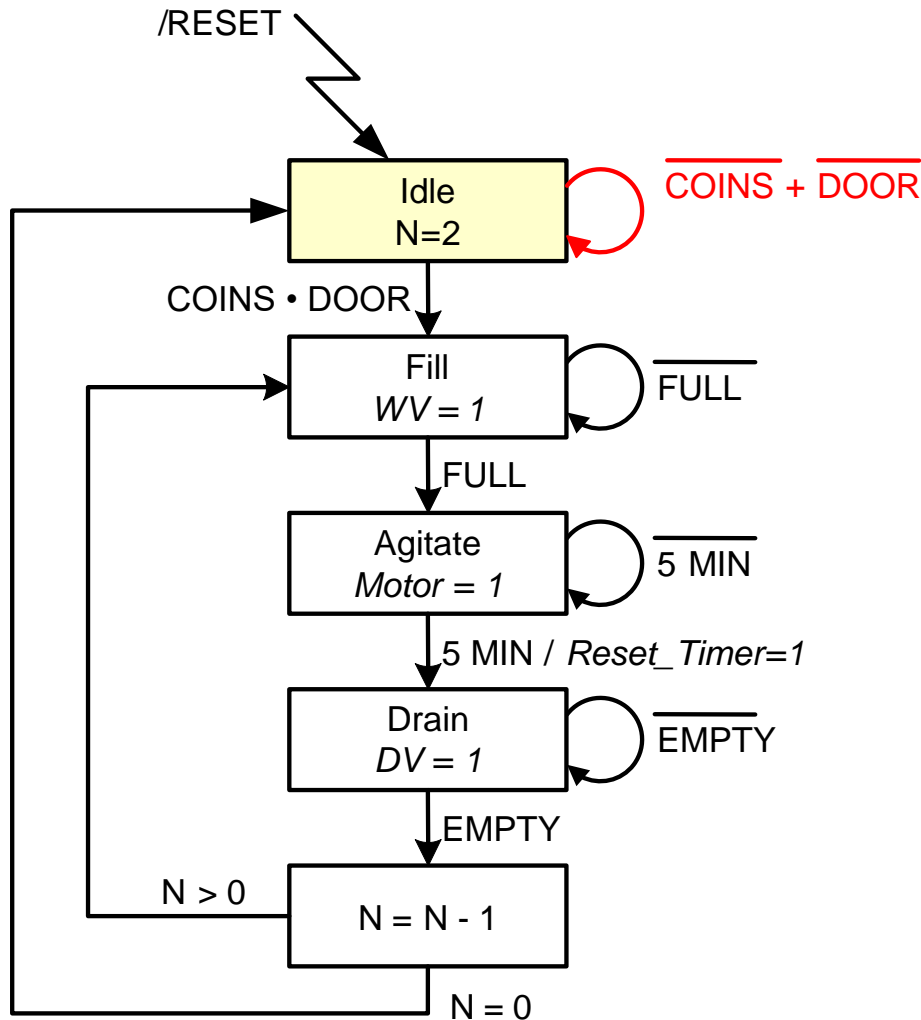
/RESET

Idle
N=2

$\overline{\text{COINS}} + \overline{\text{DOOR}}$

COINS • DOOR

Fill
*WV = 1*

$\overline{\text{FULL}}$

FULL

Agitate
*Motor = 1*

$\overline{\text{5 MIN}}$

5 MIN / *Reset_Timer=1*

Drain
*DV = 1*

$\overline{\text{EMPTY}}$

EMPTY

N > 0

N = N - 1

N = 0